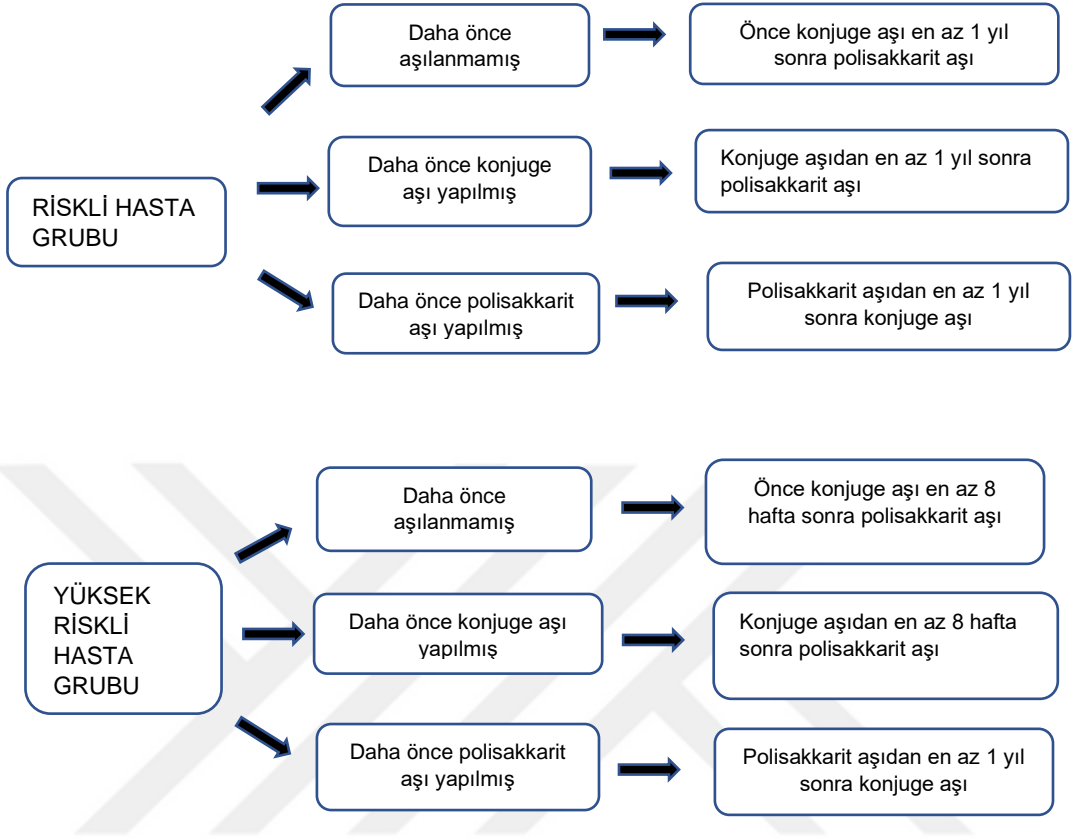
RİSKLİ HASTA GRUBU

Daha önce aşılanmamış

Önce konjuge aşı en az 1 yıl sonra polisakkarit aşı

Daha önce konjuge aşı yapılmış

Konjuge aşıdan en az 1 yıl sonra polisakkarit aşı

Daha önce polisakkarit aşı yapılmış

Polisakkarit aşıdan en az 1 yıl sonra konjuge aşı

YÜKSEK RİSKLİ HASTA GRUBU

Daha önce aşılanmamış

Önce konjuge aşı en az 8 hafta sonra polisakkarit aşı

Daha önce konjuge aşı yapılmış

Konjuge aşıdan en az 8 hafta sonra polisakkarit aşı

Daha önce polisakkarit aşı yapılmış

Polisakkarit aşıdan en az 1 yıl sonra konjuge aşı